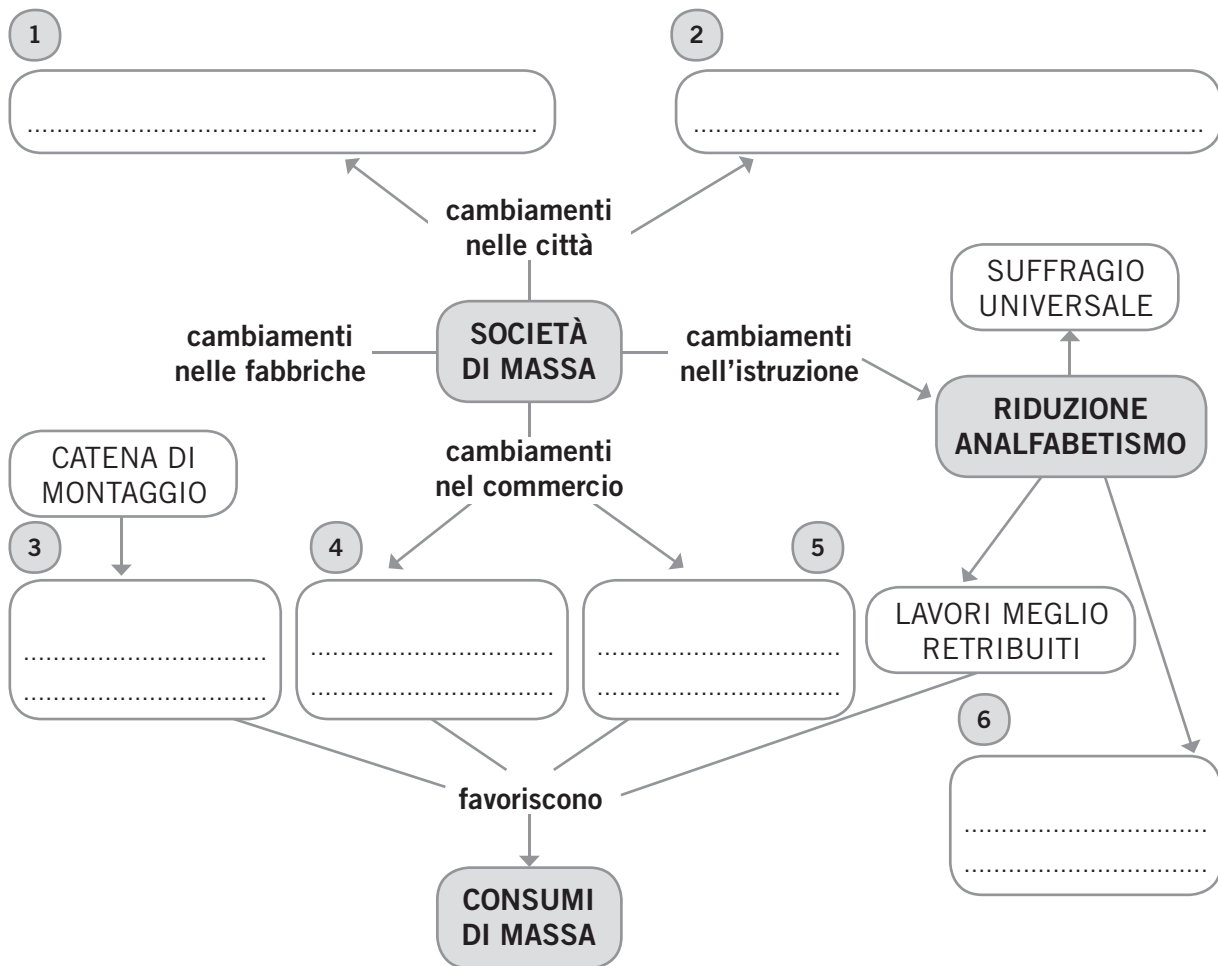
1

..........................................................

2

..........................................................

cambiamenti nelle città

SOCIETÀ DI MASSA

cambiamenti nelle fabbriche

cambiamenti nell'istruzione

SUFFRAGIO UNIVERSALE

RIDUZIONE ANALFABETISMO

CATENA DI MONTAGGIO

cambiamenti nel commercio

3

..................................
..................................

4

..................................
..................................

5

..................................
..................................

LAVORI MEGLIO RETRIBUITI

6

..................................
..................................

favoriscono

CONSUMI DI MASSA